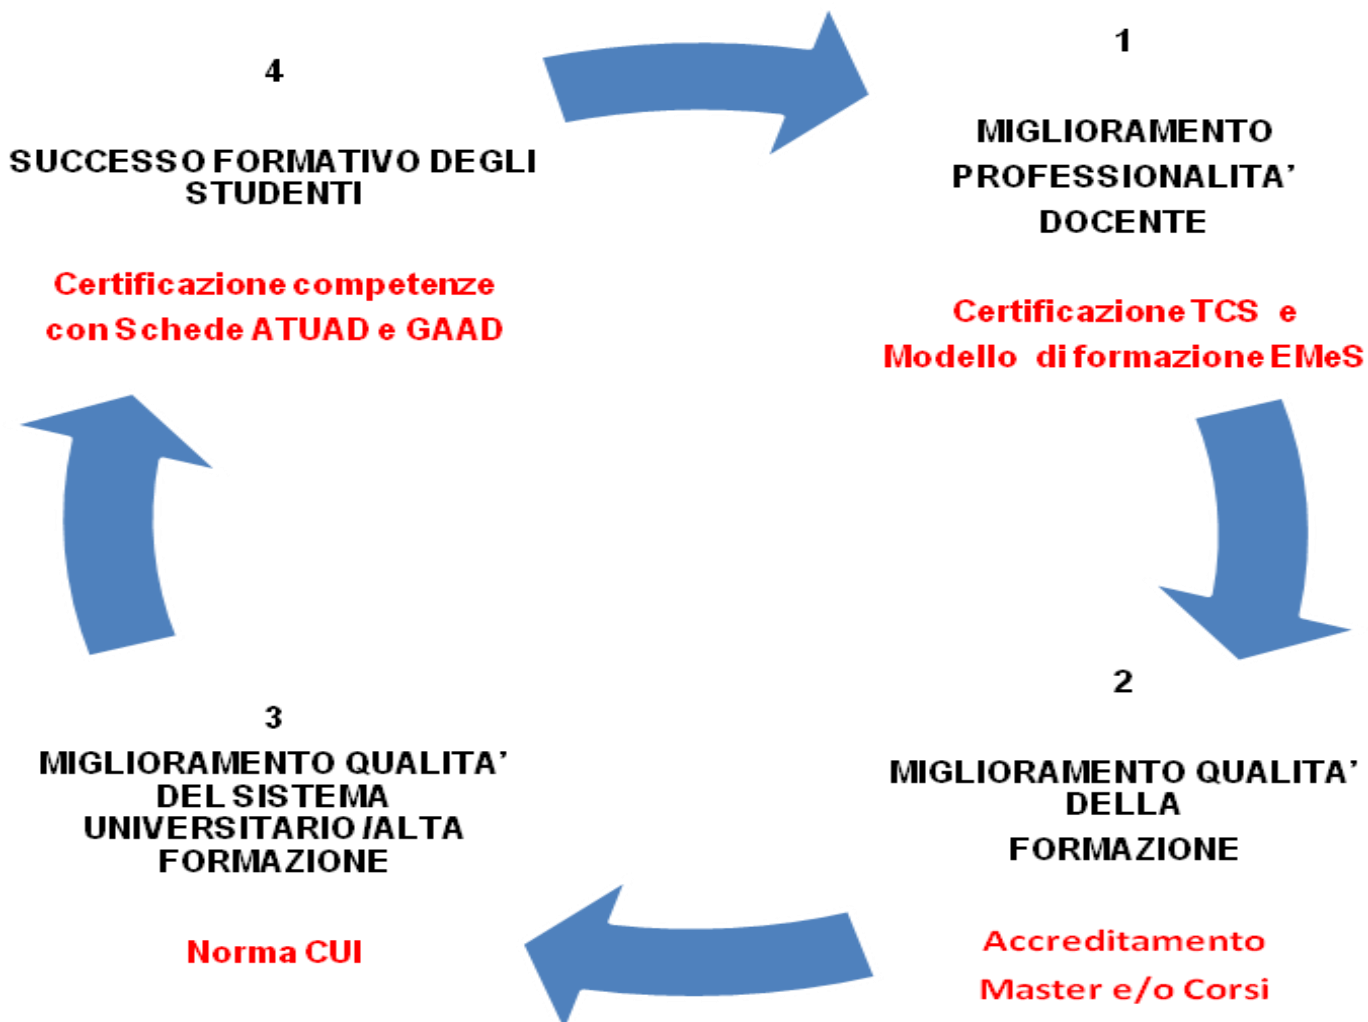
4

SUCCESSO FORMATIVO DEGLI STUDENTI

Certificazione competenze con Schede ATUAD e GAAD

1

MIGLIORAMENTO PROFESSIONALITA' DOCENTE

Certificazione TCS e Modello di formazione EMeS

2

MIGLIORAMENTO QUALITA' DELLA FORMAZIONE

Accreditamento Master e/o Corsi

3

MIGLIORAMENTO QUALITA' DEL SISTEMA UNIVERSITARIO /ALTA FORMAZIONE

Norma CUI